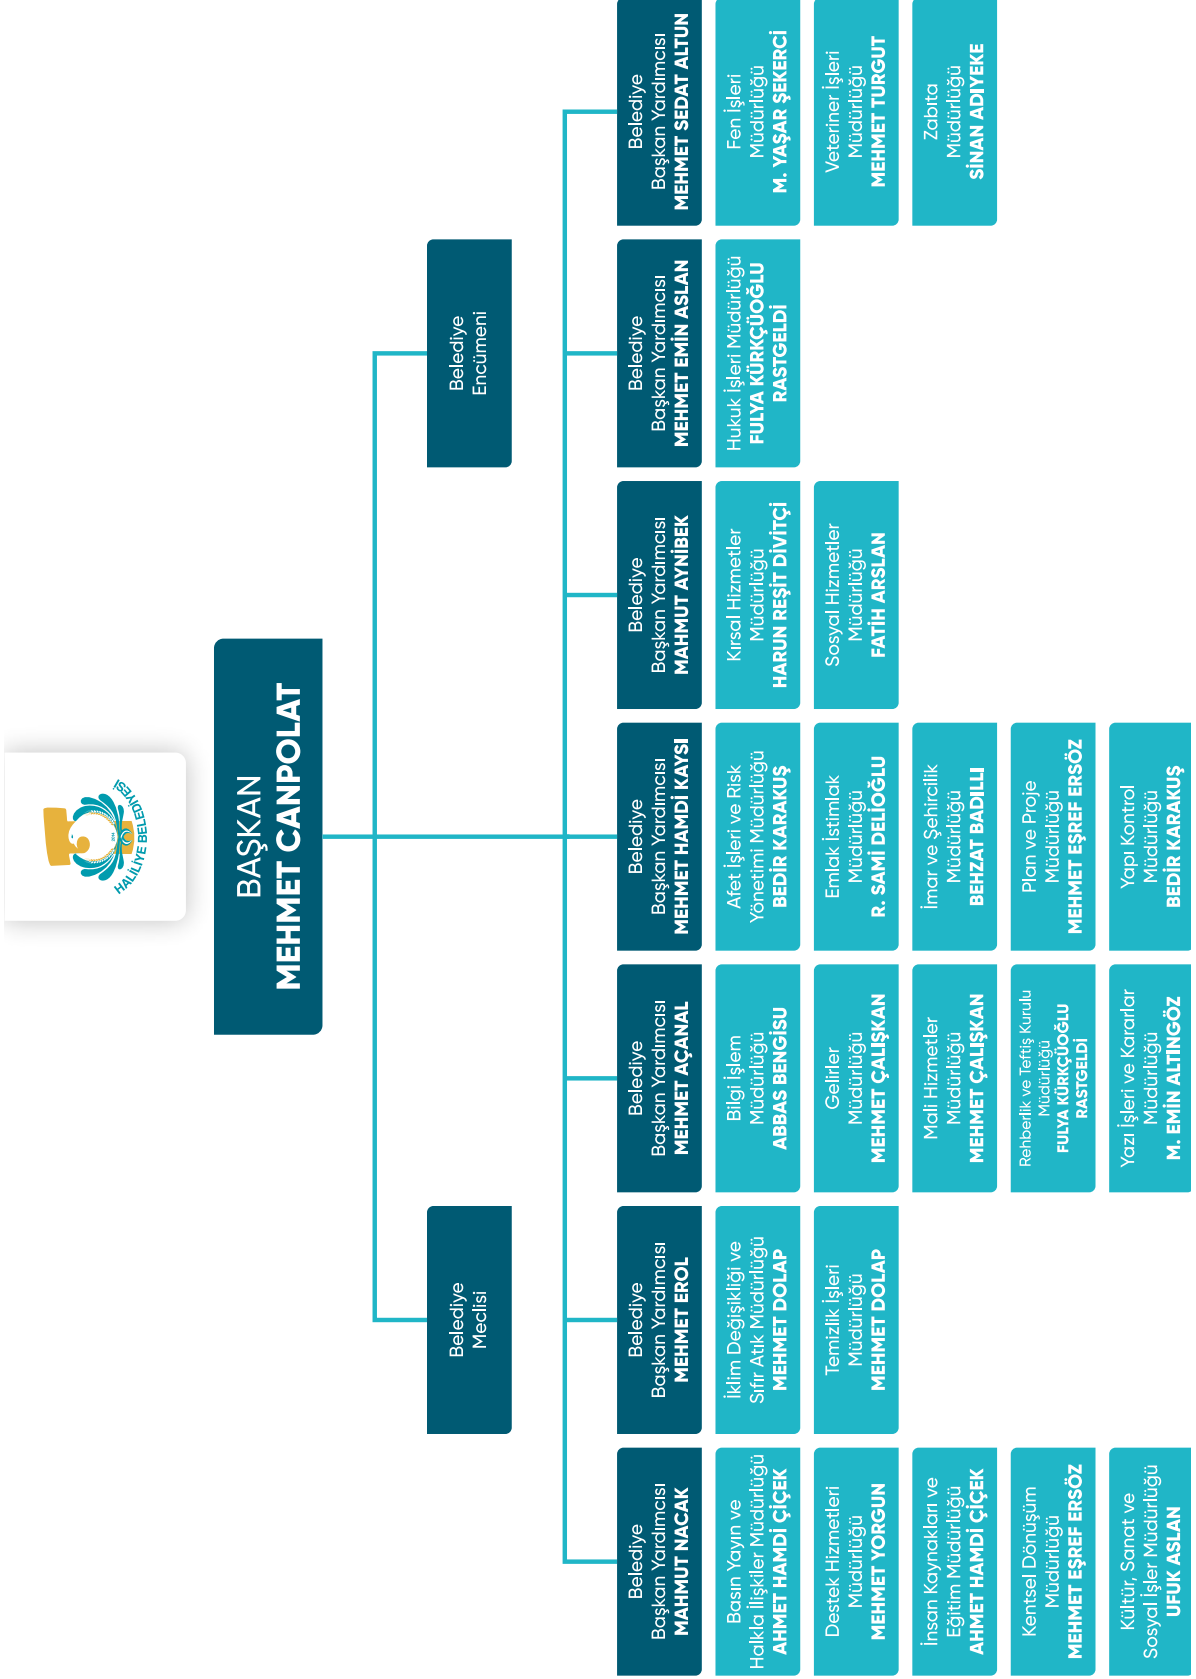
HALİLİYE BELEDİYESİ

BAŞKAN
MEHMET CANPOLAT

Belediye Meclisi

Belediye Encümeni

Belediye Başkan Yardımcısı
MAHMUT NACAK

Basın Yayın ve Halkla İlişkiler Müdürlüğü
AHMET HAMDİ ÇİÇEK

Destek Hizmetleri Müdürlüğü
MEHMET YORGUN

İnsan Kaynakları ve Eğitim Müdürlüğü
AHMET HAMDİ ÇİÇEK

Kentsel Dönüşüm Müdürlüğü
MEHMET EŞREF ERSÖZ

Kültür, Sanat ve Sosyal İşler Müdürlüğü
UFUK ASLAN

Belediye Başkan Yardımcısı
MEHMET EROL

İklim Değişikliği ve Sıfır Atık Müdürlüğü
MEHMET DOLAP

Temizlik İşleri Müdürlüğü
MEHMET DOLAP

Belediye Başkan Yardımcısı
MEHMET AÇANAL

Bilgi İşlem Müdürlüğü
ABBAS BENGİSU

Gelirler Müdürlüğü
MEHMET ÇALIŞKAN

Mali Hizmetler Müdürlüğü
MEHMET ÇALIŞKAN

Rehberlik ve Teftiş Kurulu Müdürlüğü
FULYA KÜRKÇÜOĞLU RASTGELDİ

Yazı İşleri ve Kararlar Müdürlüğü
M. EMİN ALTINGÖZ

Belediye Başkan Yardımcısı
MEHMET HAMDİ KAYSI

Afet İşleri ve Risk Yönetimi Müdürlüğü
BEDİR KARAKUŞ

Emlak İstimlak Müdürlüğü
R. SAMİ DELİOĞLU

İmar ve Şehircilik Müdürlüğü
BEHZAT BADILLI

Plan ve Proje Müdürlüğü
MEHMET EŞREF ERSÖZ

Yapı Kontrol Müdürlüğü
BEDİR KARAKUŞ

Belediye Başkan Yardımcısı
MAHMUT AYNİBEK

Kırsal Hizmetler Müdürlüğü
HARUN REŞİT DİVİTÇİ

Sosyal Hizmetler Müdürlüğü
FATİH ARSLAN

Belediye Başkan Yardımcısı
MEHMET EMİN ASLAN

Hukuk İşleri Müdürlüğü
FULYA KÜRKÇÜOĞLU RASTGELDİ

Belediye Başkan Yardımcısı
MEHMET SEDAT ALTUN

Fen İşleri Müdürlüğü
M. YAŞAR ŞEKERCİ

Veteriner İşleri Müdürlüğü
MEHMET TURGUT

Zabıta Müdürlüğü
SİNAN ADIYEKE